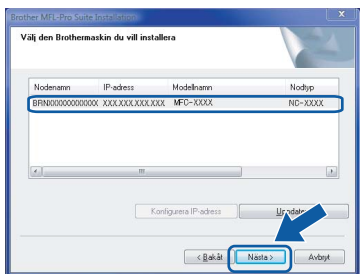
Brother MFL-Pro Suite Installation

Välj den Brothermaskin du vill installera

| Nodenamn | IP-adress | Modellnamn | Nodtyp |
|---|---|---|---|
| BRN000000000000( | XXX.XXX.XXX.XXX | MFC-XXXX | NC-XXXX |

Konfigurera IP-adress

Uppdatera

< Bakåt

Nästa >

Avbryt